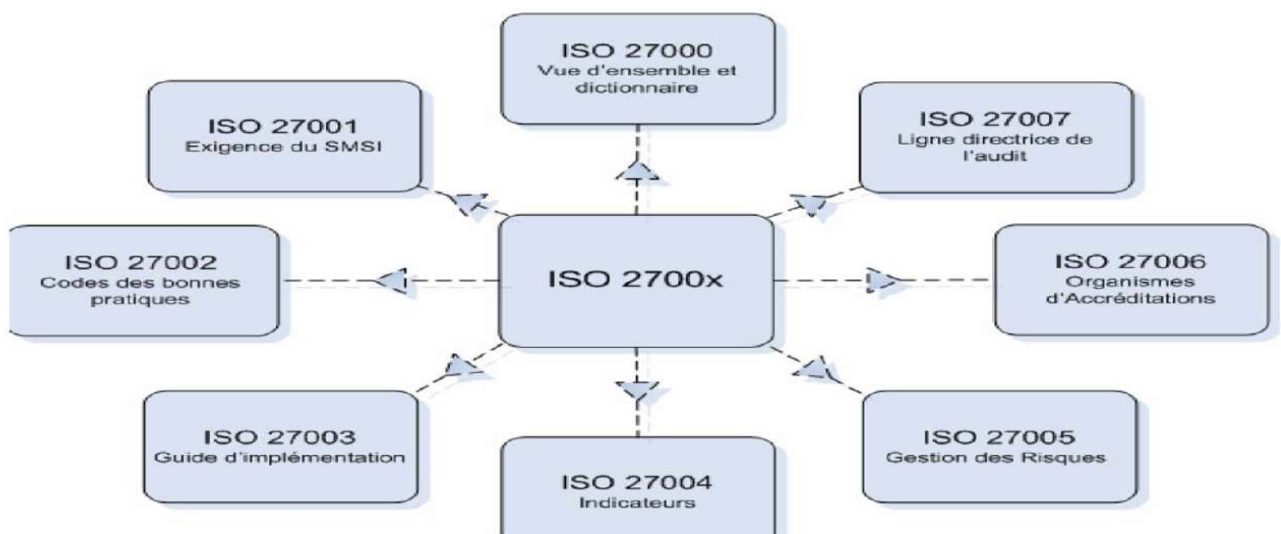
ISO 27000
Vue d'ensemble et dictionnaire

ISO 27001
Exigence du SMSI

ISO 27007
Ligne directrice de l'audit

ISO 27002
Codes des bonnes pratiques

ISO 2700x

ISO 27006
Organismes d'Accréditations

ISO 27003
Guide d'implémentation

ISO 27004
Indicateurs

ISO 27005
Gestion des Risques